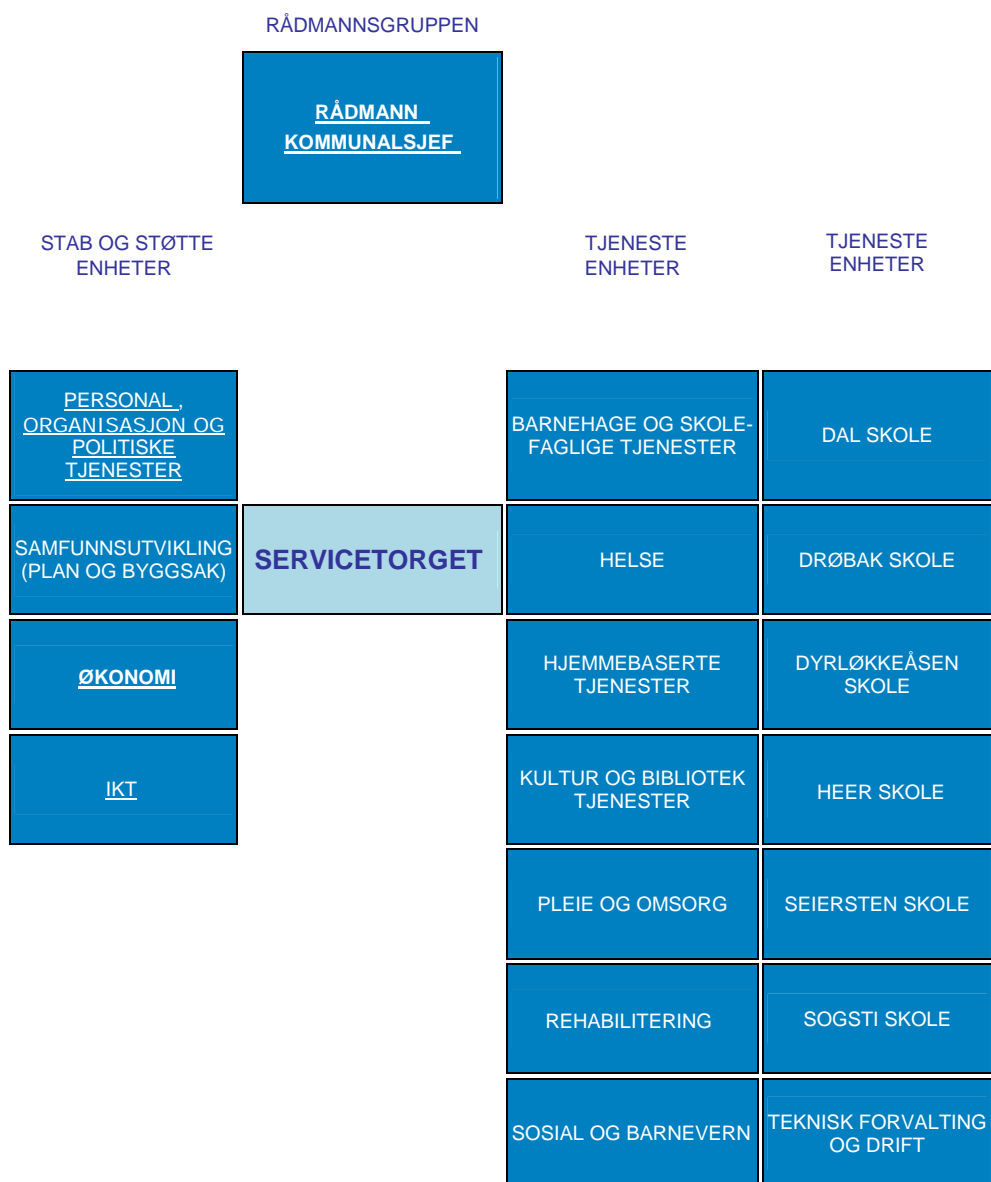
RÅDMANNSGRUPPEN

RÅDMANN
KOMMUNALSJEF

STAB OG STØTTE ENHETER

TJENESTE ENHETER

TJENESTE ENHETER

PERSONAL , ORGANISASJON OG POLITISKE TJENESTER

BARNEHAGE OG SKOLEFAGLIGE TJENESTER

DAL SKOLE

SAMFUNNSUTVIKLING (PLAN OG BYGGSAK)

SERVICETORGET

HELSE

DRØBAK SKOLE

ØKONOMI

HJEMMEBASERTE TJENESTER

DYRLØKKEÅSEN SKOLE

IKT

KULTUR OG BIBLIOTEK TJENESTER

HEER SKOLE

PLEIE OG OMSORG

SEIERSTEN SKOLE

REHABILITERING

SOGSTI SKOLE

SOSIAL OG BARNEVERN

TEKNISK FORVALTING OG DRIFT